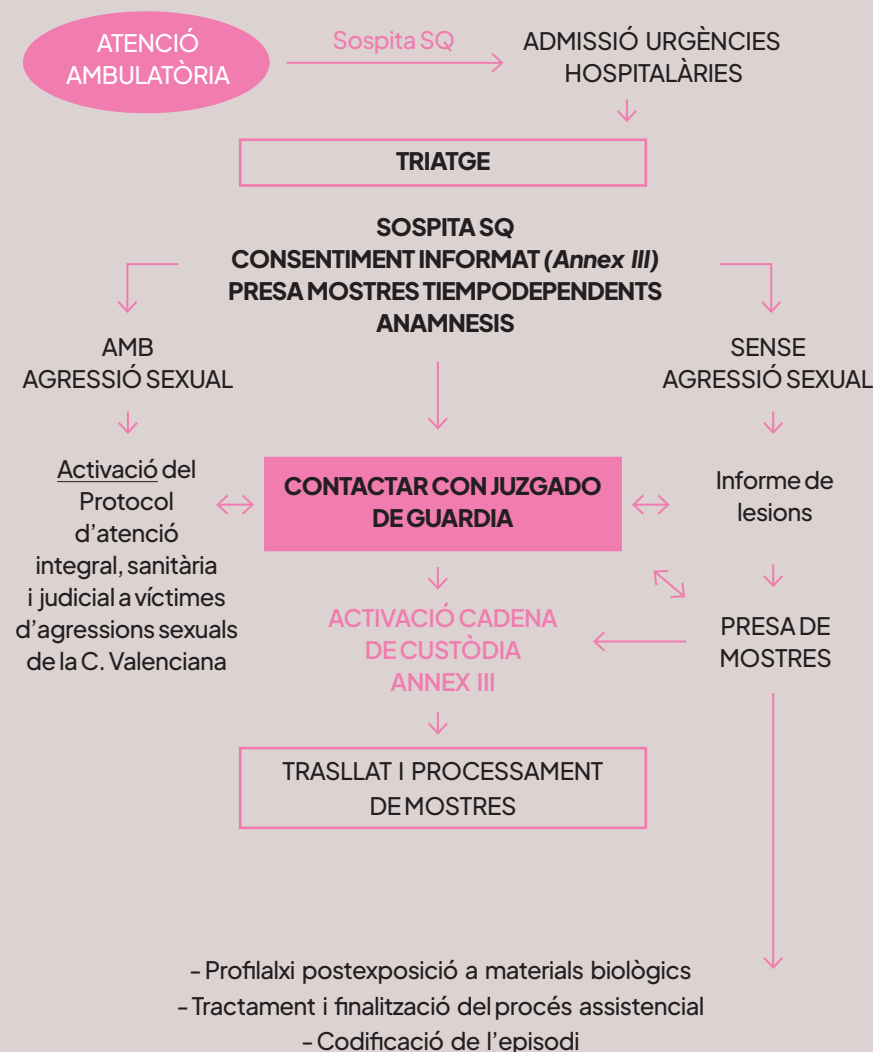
ATENCIÓ AMBULATÒRIA

Sospita SQ

ADMISSIÓ URGÈNCIES HOSPITALÀRIES

TRIATGE

SOSPITA SQ
CONSENTIMENT INFORMAT (Annex III)
PRESA MOSTRES TIEMPODEPENDENTS
ANAMNESIS

AMB AGRESSIÓ SEXUAL

SENSE AGRESSIÓ SEXUAL

Activació del Protocol d'atenció integral, sanitària i judicial a víctimes d'agressions sexuals de la C. Valenciana

CONTACTAR CON JUZGADO DE GUARDIA

Informe de lesions

ACTIVACIÓ CADENA DE CUSTÒDIA ANNEX III

PRESA DE MOSTRES

TRASLLAT I PROCESSAMENT DE MOSTRES

- Profilalxi postexposició a materials biològics
- Tractament i finalització del procés assistencial
- Codificació de l'episodi